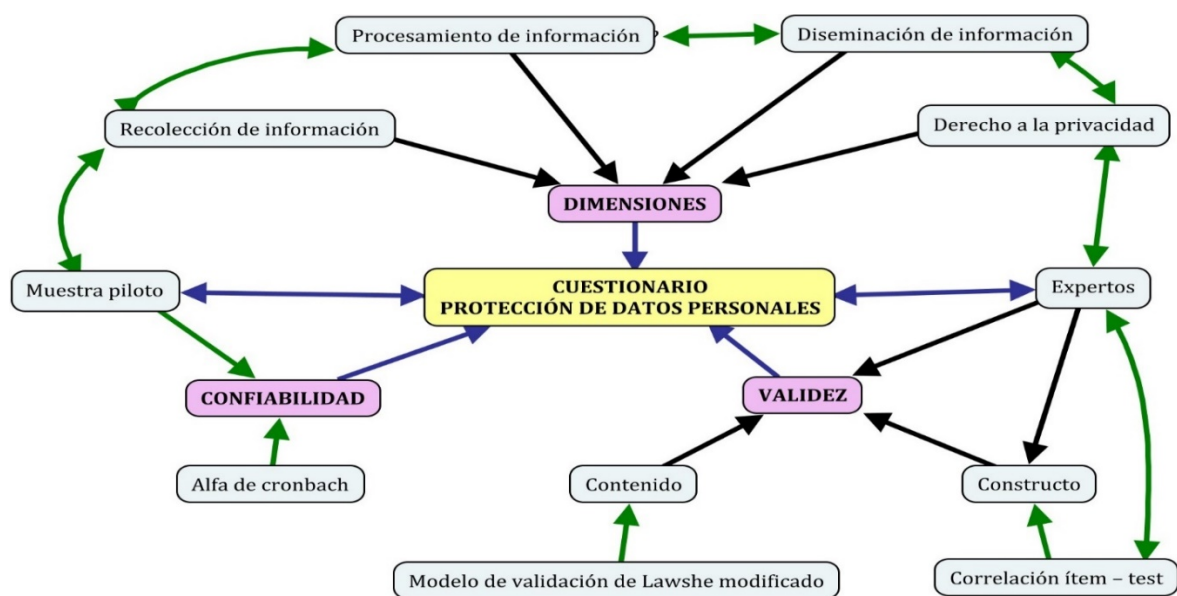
Procesamiento de información

Diseminación de información

Recolección de información

Derecho a la privacidad

DIMENSIONES

Muestra piloto

CUESTIONARIO
PROTECCIÓN DE DATOS PERSONALES

Expertos

CONFIABILIDAD

VALIDEZ

Alfa de cronbach

Contenido

Constructo

Modelo de validación de Lawshe modificado

Correlación ítem – test